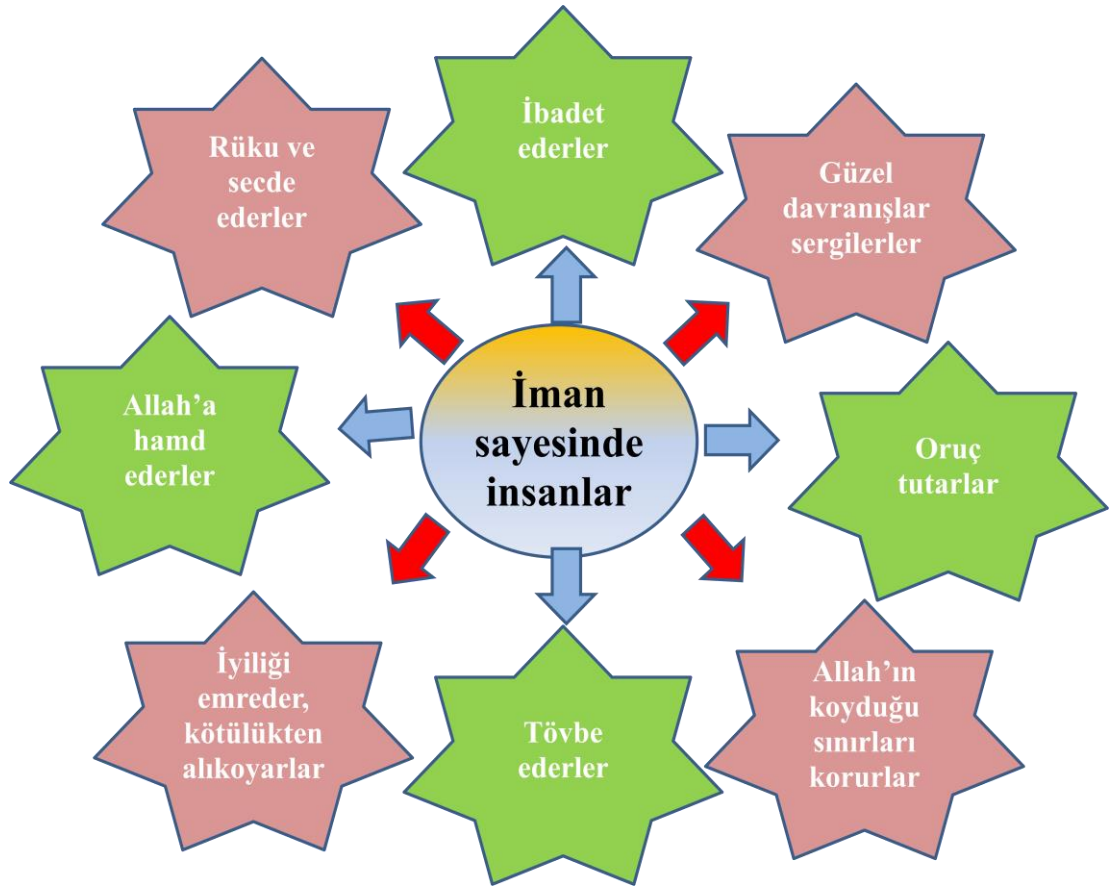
Rüku ve secde ederler

İbadet ederler

Güzel davranışlar sergilerler

Allah'a hamd ederler

İman sayesinde insanlar

Oruç tutarlar

İyiliği emreder, kötülükten alıkoyarlar

Tövbe ederler

Allah'ın koyduğu sınırları korurlar